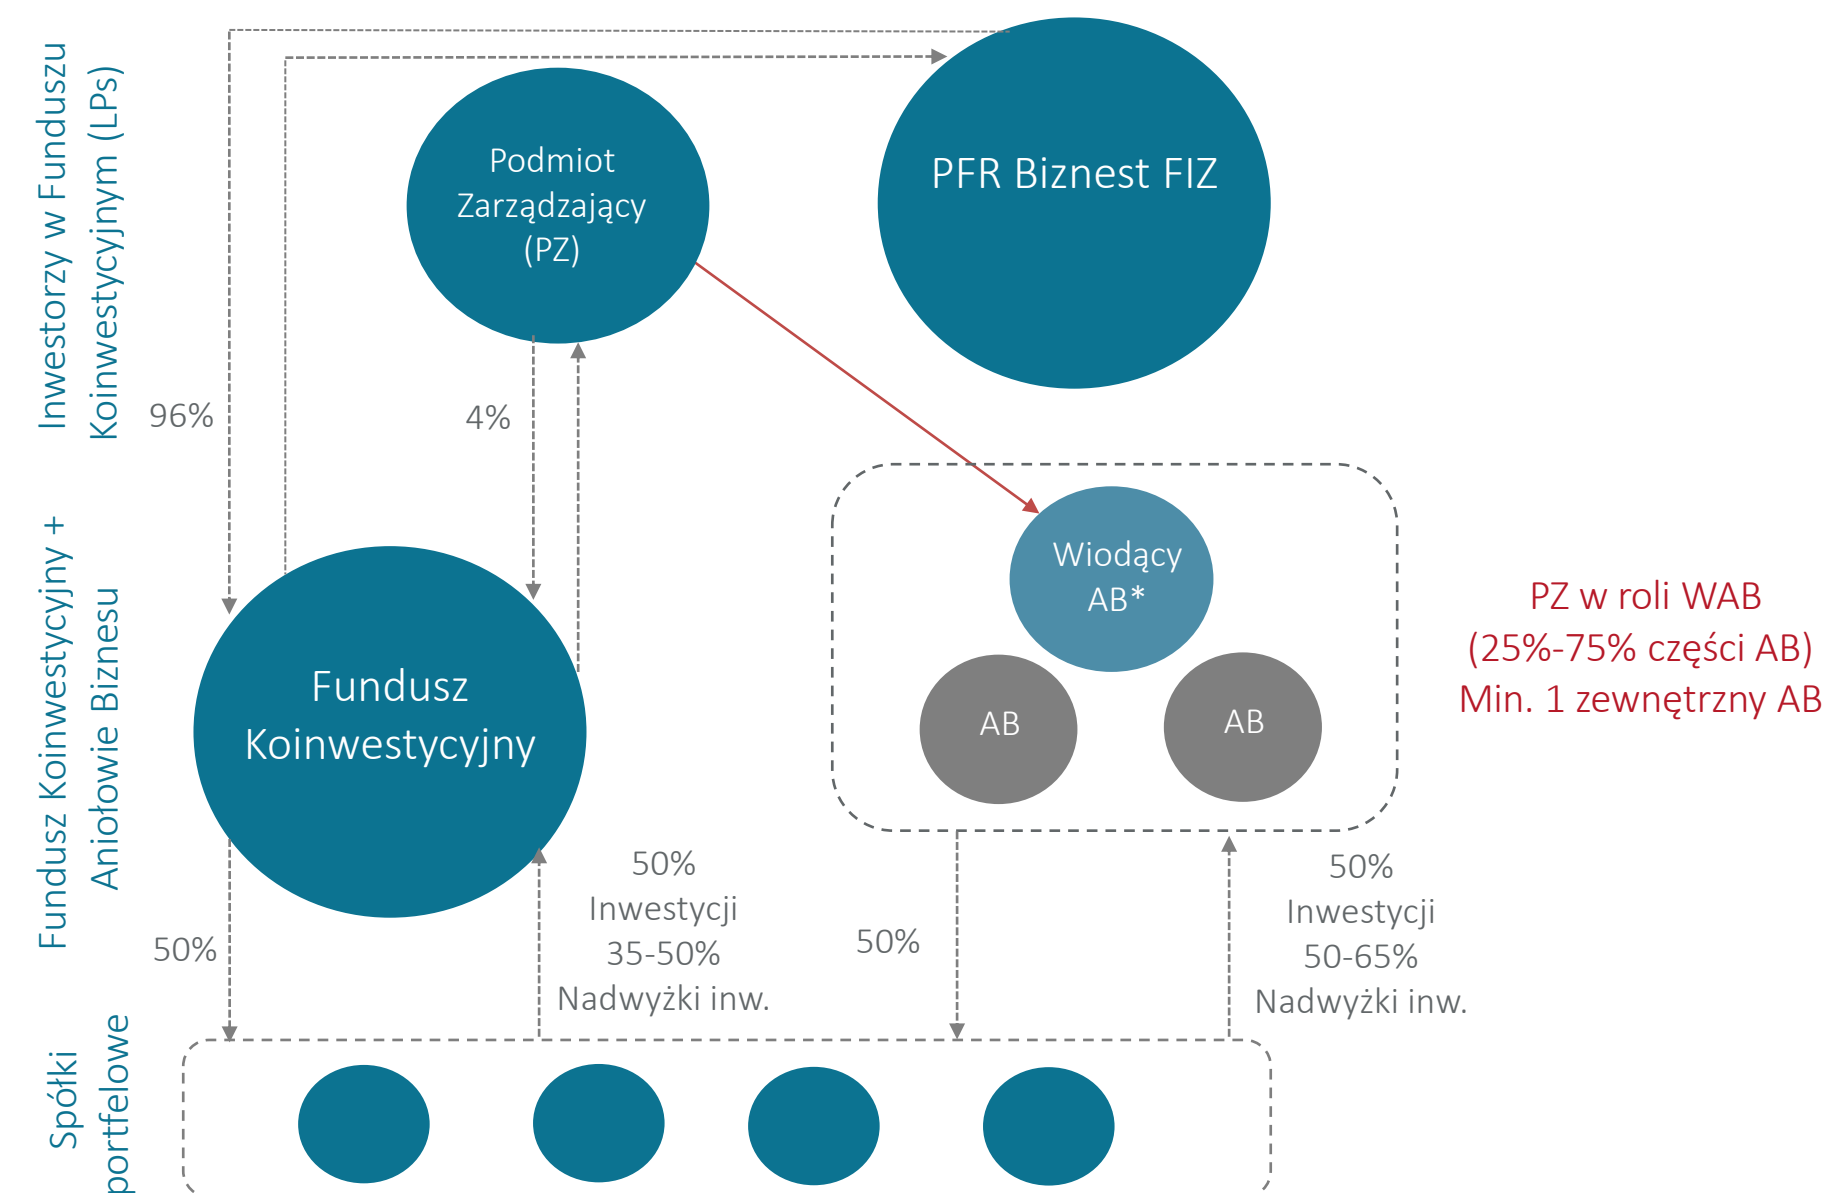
Inwestorzy w Funduszu Koinwestycyjnym (LPs)

Podmiot Zarządzający (PZ)

PFR Biznest FIZ

96%

4%

Fundusz Koinwestycyjny + Aniołowie Biznesu

Wiodący AB*

PZ w roli WAB
(25%-75% części AB)
Min. 1 zewnętrzny AB

AB

AB

Fundusz Koinwestycyjny

50%
Inwestycji
35-50%
Nadwyżki inw.

50%

50%
Inwestycji
50-65%
Nadwyżki inw.

50%

Spółki portfelowe